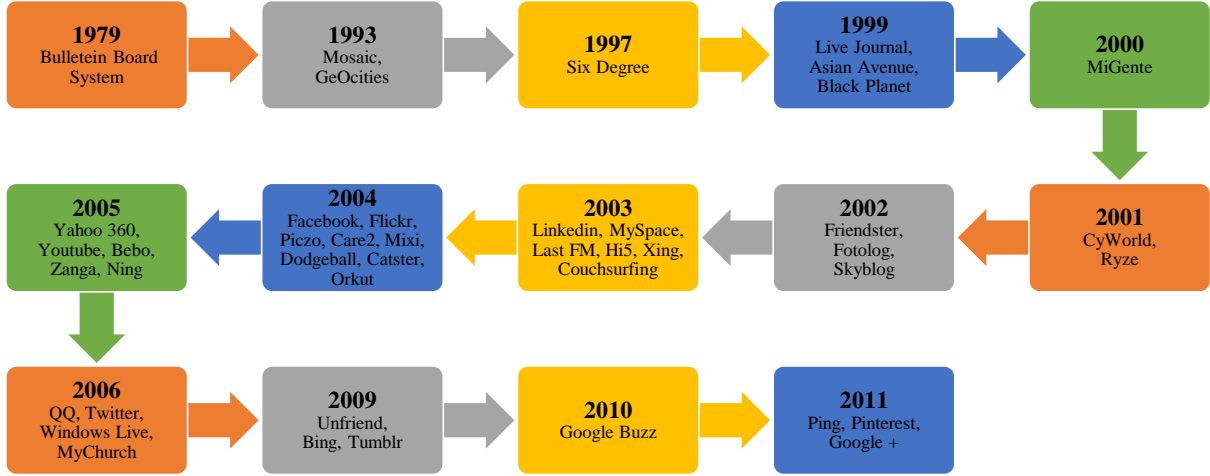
1979
Bulletein Board System

1993
Mosaic, GeOcities

1997
Six Degree

1999
Live Journal, Asian Avenue, Black Planet

2000
MiGente

2001
CyWorld, Ryze

2002
Friendster, Fotolog, Skyblog

2003
Linkedin, MySpace, Last FM, Hi5, Xing, Couchsurfing

2004
Facebook, Flickr, Piczo, Care2, Mixi, Dodgeball, Catster, Orkut

2005
Yahoo 360, Youtube, Bebo, Zanga, Ning

2006
QQ, Twitter, Windows Live, MyChurch

2009
Unfriend, Bing, Tumblr

2010
Google Buzz

2011
Ping, Pinterest, Google +